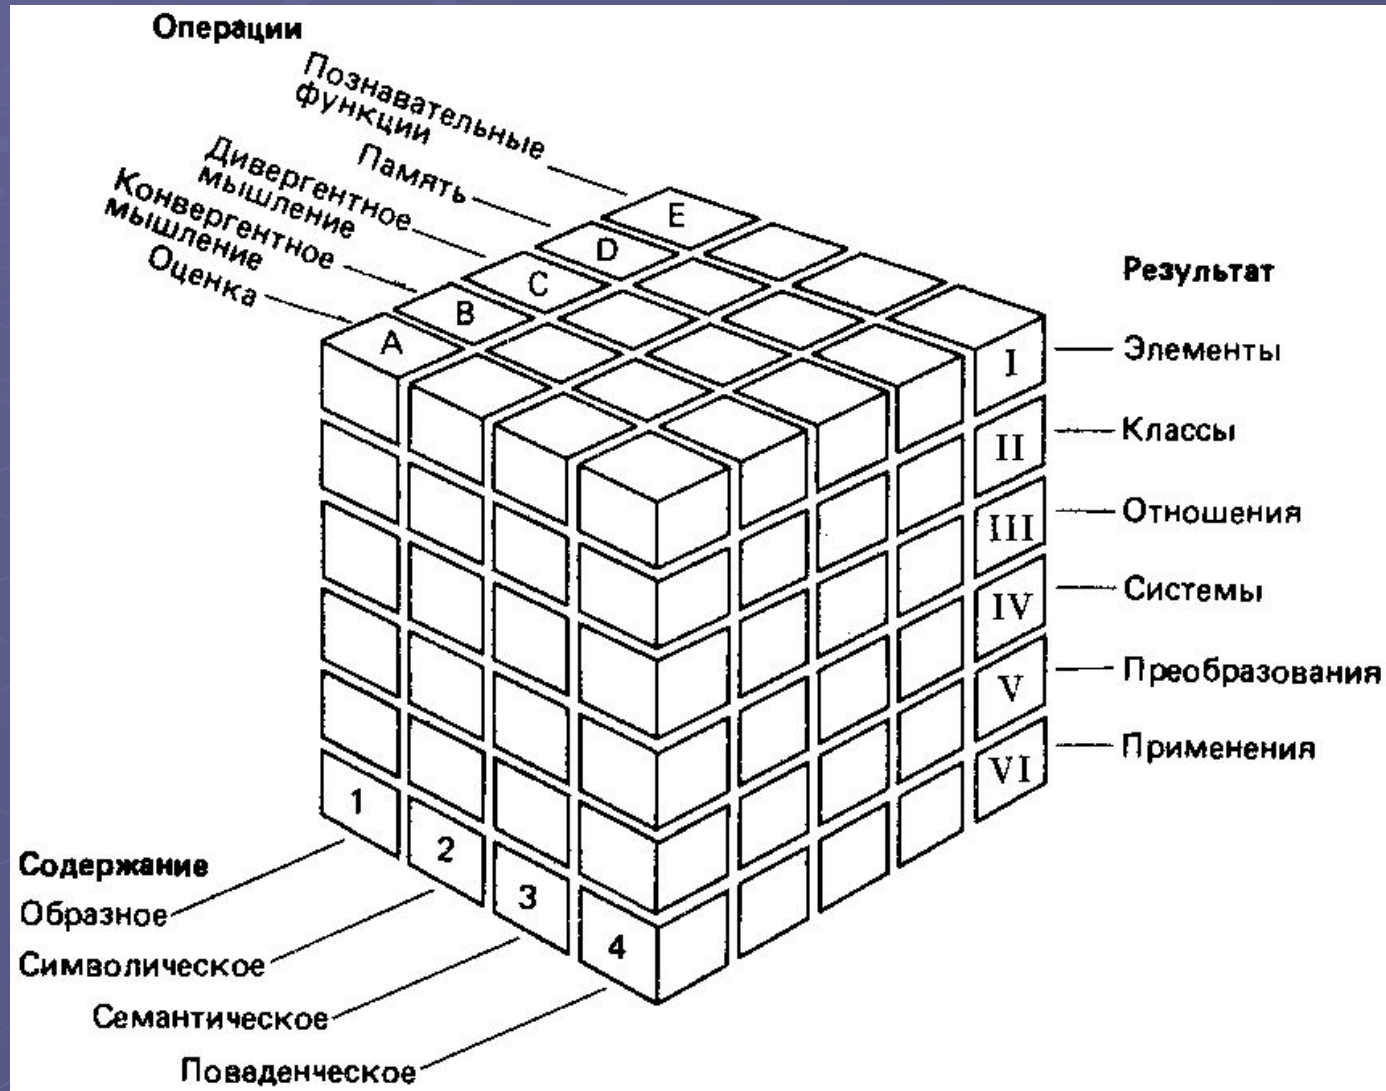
Операции

Познавательные функции

Память

Дивергентное мышление

Конвергентное мышление

Оценка

E
D
C
B
A

Результат

I Элементы
II Классы
III Отношения
IV Системы
V Преобразования
VI Применения

1
2
3
4

Содержание

Образное

Символическое

Семантическое

Поваденческое